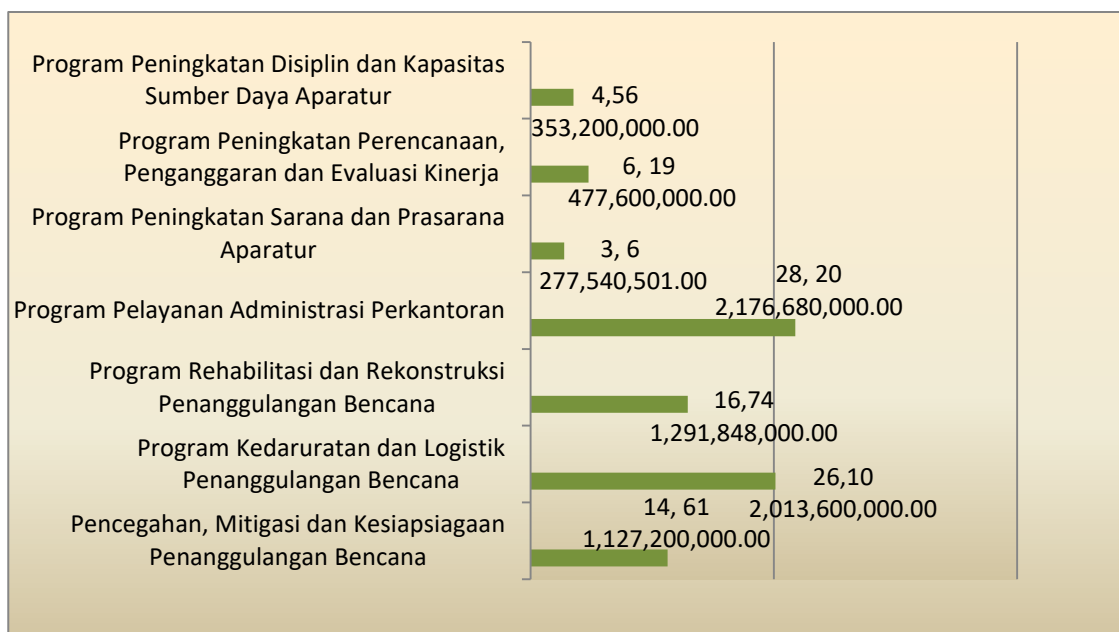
Program Peningkatan Disiplin dan Kapasitas Sumber Daya Aparatur

4,56
353,200,000.00

Program Peningkatan Perencanaan, Penganggaran dan Evaluasi Kinerja

6, 19
477,600,000.00

Program Peningkatan Sarana dan Prasarana Aparatur

3, 6
277,540,501.00

Program Pelayanan Administrasi Perkantoran

28, 20
2,176,680,000.00

Program Rehabilitasi dan Rekonstruksi Penanggulangan Bencana

16,74
1,291,848,000.00

Program Kedaruratan dan Logistik Penanggulangan Bencana

26,10
2,013,600,000.00

Pencegahan, Mitigasi dan Kesiapsiagaan Penanggulangan Bencana

14, 61
1,127,200,000.00